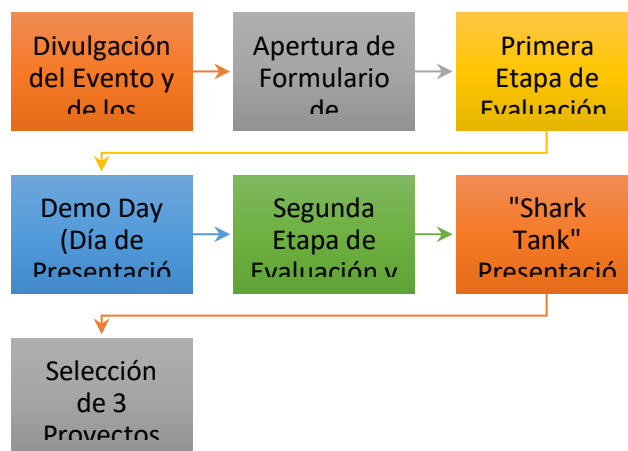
Divulgación del Evento y de los

Apertura de Formulario de

Primera Etapa de Evaluación

Demo Day (Día de Presentació

Segunda Etapa de Evaluación y

"Shark Tank" Presentació

Selección de 3 Proyectos